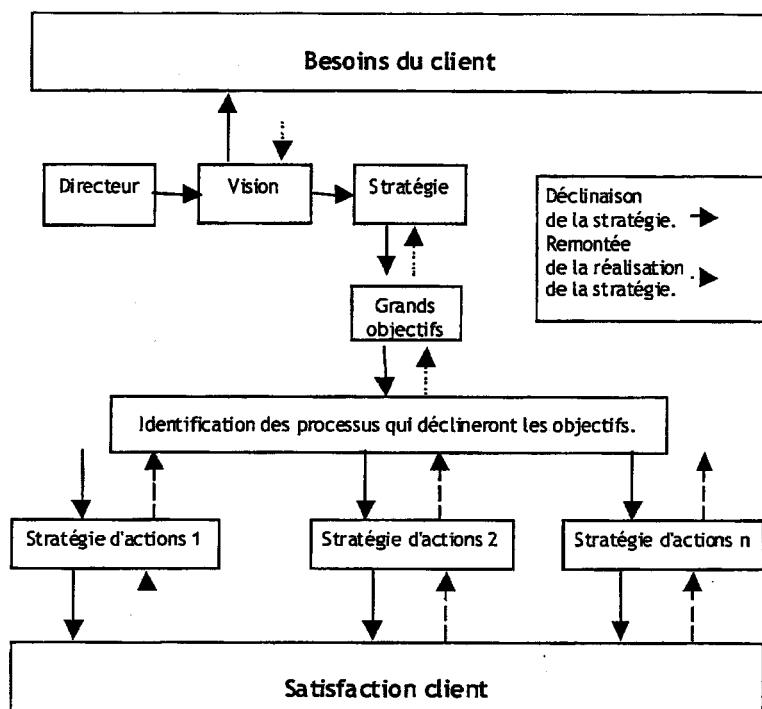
Besoins du client

Directeur

Vision

Stratégie

Déclinaison de la stratégie.

Remontée de la réalisation de la stratégie.

Grands objectifs

Identification des processus qui déclineront les objectifs.

Stratégie d'actions 1

Stratégie d'actions 2

Stratégie d'actions n

Satisfaction client